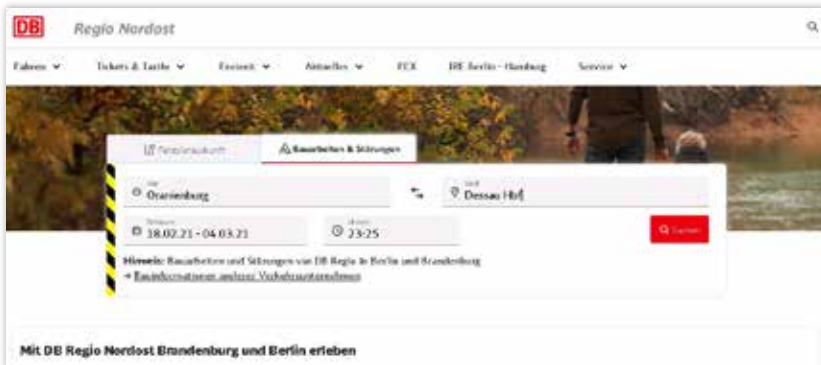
DB Regio Nordost

Fahren ⌄ Tickets & Tarife ⌄ Freizeit ⌄ Aktuelles ⌄ FEX IRE Berlin - Hamburg Service ⌄

Fahrplanauskunft Bauarbeiten & Störungen

Von
Oranienburg

Nach
Dessau Hbf

Zeitraum
18.02.21 - 04.03.21

Uhrzeit
23:25

Suchen

Hinweis: Bauarbeiten und Störungen von DB Regio in Berlin und Brandenburg
→ Baustellennotizen anderer Verkehrsunternehmen

Mit DB Regio Nordost Brandenburg und Berlin erleben